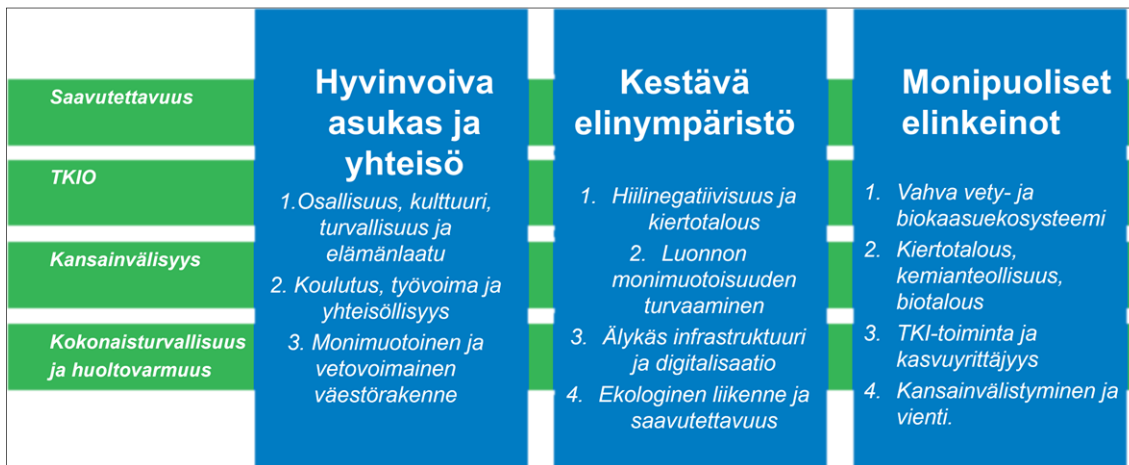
Saavutettavuus

TKIO

Kansainvälisyys

Kokonaisturvallisuus ja huoltovarmuus

Hyvinvoiva asukas ja yhteisö

1.Osallisuus, kulttuuri, turvallisuus ja elämänlaatu

2. Koulutus, työvoima ja yhteisöllisyys

3. Monimuotoinen ja vetovoimainen väestörakenne

Kestävä elinympäristö

1. Hiilinegatiivisuus ja kiertotalous

2. Luonnon monimuotoisuuden turvaaminen

3. Älykäs infrastruktuuri ja digitalisaatio

4. Ekologinen liikenne ja saavutettavuus

Monipuoliset elinkeinot

1. Vahva vety- ja biokaasuekosysteemi

2. Kiertotalous, kemianteollisuus, biotalous

3. TKI-toiminta ja kasvuyrittäjyys

4. Kansainvälistyminen ja vienti.